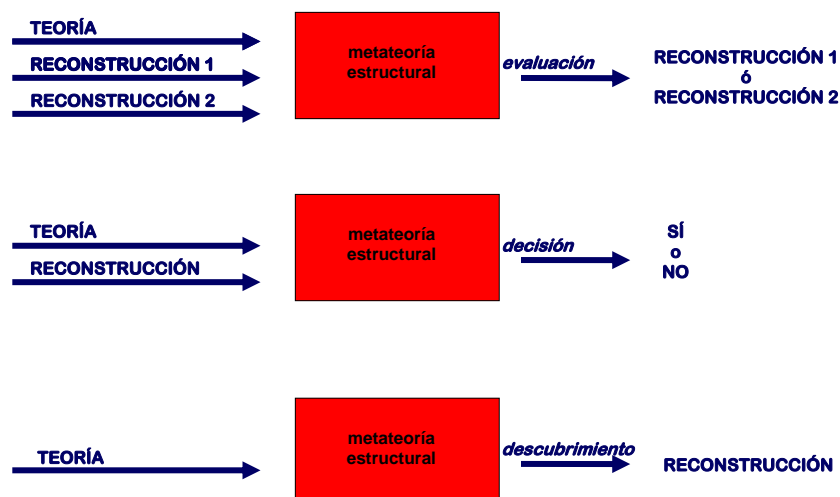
TEORÍA

RECONSTRUCCIÓN 1

RECONSTRUCCIÓN 2

metateoría estructural

evaluación

RECONSTRUCCIÓN 1
ó
RECONSTRUCCIÓN 2

TEORÍA

RECONSTRUCCIÓN

metateoría estructural

decisión

SÍ
o
NO

TEORÍA

metateoría estructural

descubrimiento

RECONSTRUCCIÓN